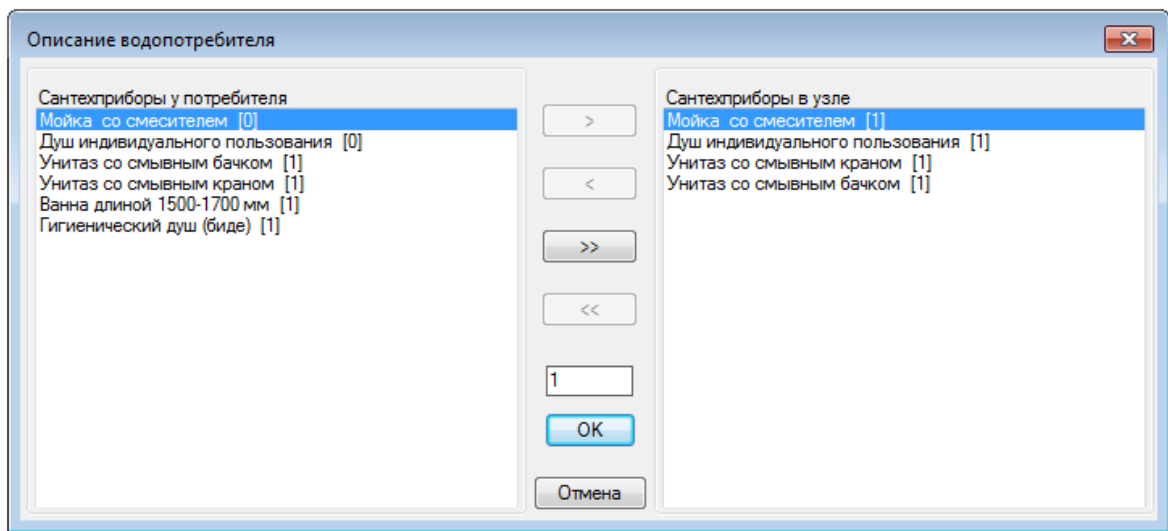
Описание водопотребителя

Сантехприборы у потребителя
Мойка со смесителем [0]
Душ индивидуального пользования [0]
Унитаз со смывным бачком [1]
Унитаз со смывным краном [1]
Ванна длиной 1500-1700 мм [1]
Гигиенический душ (биде) [1]

>
<
>>
<<
1
OK
Отмена

Сантехприборы в узле
Мойка со смесителем [1]
Душ индивидуального пользования [1]
Унитаз со смывным краном [1]
Унитаз со смывным бачком [1]